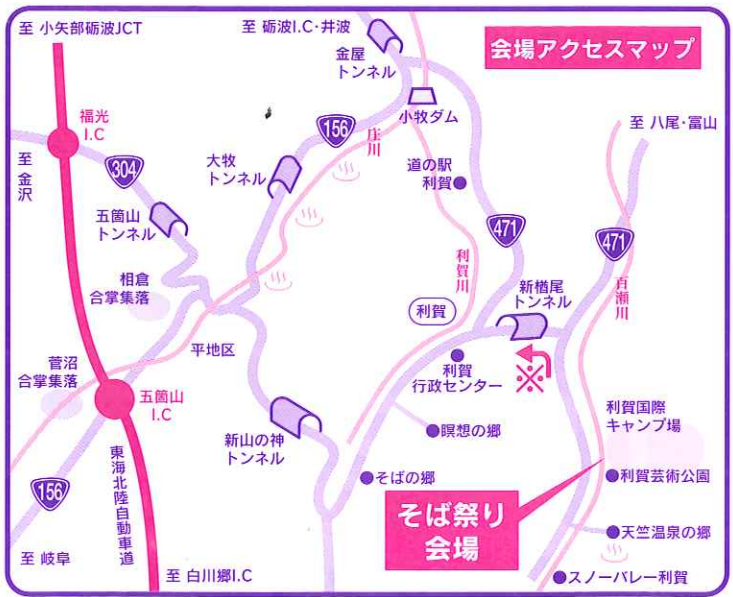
会場アクセスマップ

至 小矢部砺波JCT

至 砺波I.C・井波

金屋トンネル

小牧ダム

至 八尾・富山

福光I.C

至金沢

304

156

庄川

大牧トンネル

道の駅利賀

471

471

五箇山トンネル

利賀川

百瀬川

相倉合掌集落

利賀

新楢尾トンネル

平地区

利賀行政センター

菅沼合掌集落

五箇山I.C

瞑想の郷

利賀国際キャンプ場

新山の神トンネル

東海北陸自動車道

そばの郷

利賀芸術公園

156

そば祭り会場

天竺温泉の郷

至 岐阜

至 白川郷I.C

スノーバレー利賀